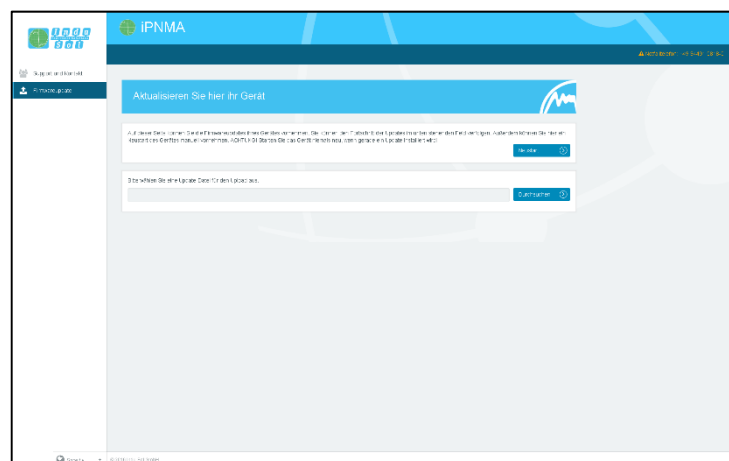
indu sol

iPNMA

Support anfordern

Firmwareupdate

Aktualisieren Sie hier Ihr Gerät

Auf dieser Seite können Sie die Firmwareupdates Ihres Gerätes vornehmen. Sie können den Fortschritt des Updates mit der unteren Leiste verfolgen. Außerdem können Sie hier ein Neustart des Gerätes manuell vornehmen. ACHTUNG! Starten Sie das Gerät nicht neu, wenn gerade ein Update installiert wird!

Neustart

Bitte wählen Sie eine Update Datei für den Upload aus.

Durchsuchen

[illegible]